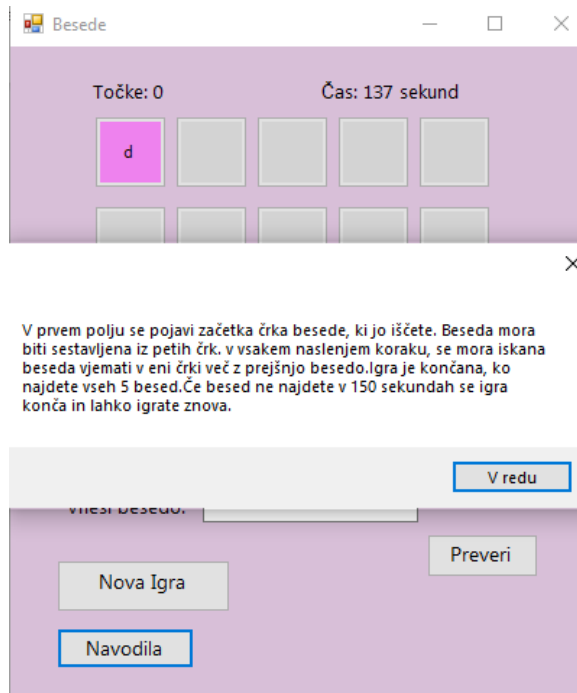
Besede

Točke: 0

Čas: 137 sekund

d

×

V prvem polju se pojavi začetka črka besede, ki jo iščete. Beseda mora biti sestavljena iz petih črk. v vsakem naslenjem koraku, se mora iskana beseda vjemati v eni črki več z prejšnjo besedo.Igra je končana, ko najdete vseh 5 besed.Če besed ne najdete v 150 sekundah se igra konča in lahko igrate znova.

V redu

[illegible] besedo:

Preveri

Nova Igra

Navodila